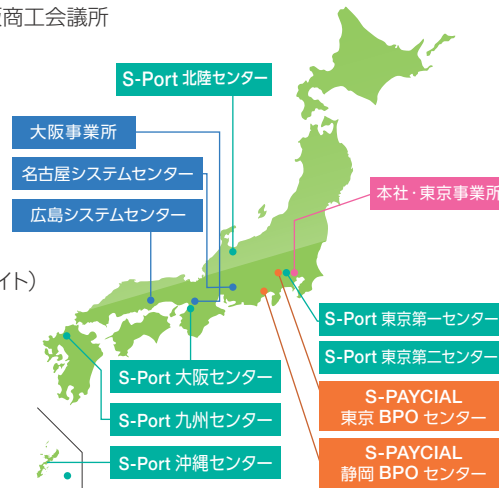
商工会議所

S-Port 北陸センター

大阪事業所

名古屋システムセンター

広島システムセンター

イト）

本社･東京事業所

S-Port 東京第一センター

S-Port 東京第二センター

S-PAYCIAL 東京 BPO センター

S-PAYCIAL 静岡 BPO センター

S-Port 大阪センター

S-Port 九州センター

S-Port 沖縄センター